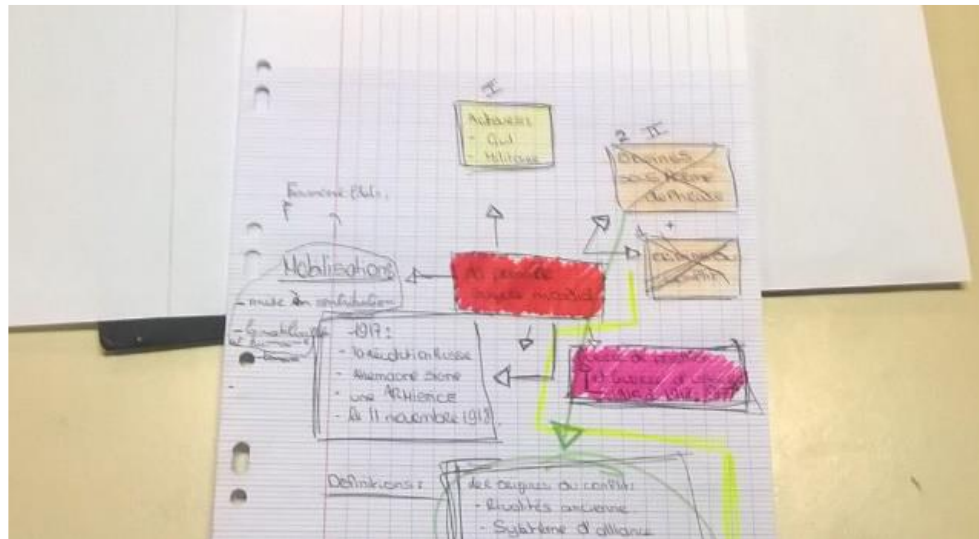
I

Acteurs
- Civil
- Militaire

2 II

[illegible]

Économie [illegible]

Mobilisation

- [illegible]

- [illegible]

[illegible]

1917 :
- Révolution Russe
- Allemagne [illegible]
- une Armistice
- le 11 novembre 1918

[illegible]

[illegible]

Définitions :

Les origines du conflit :
- Rivalités ancienne
- Système d'alliance